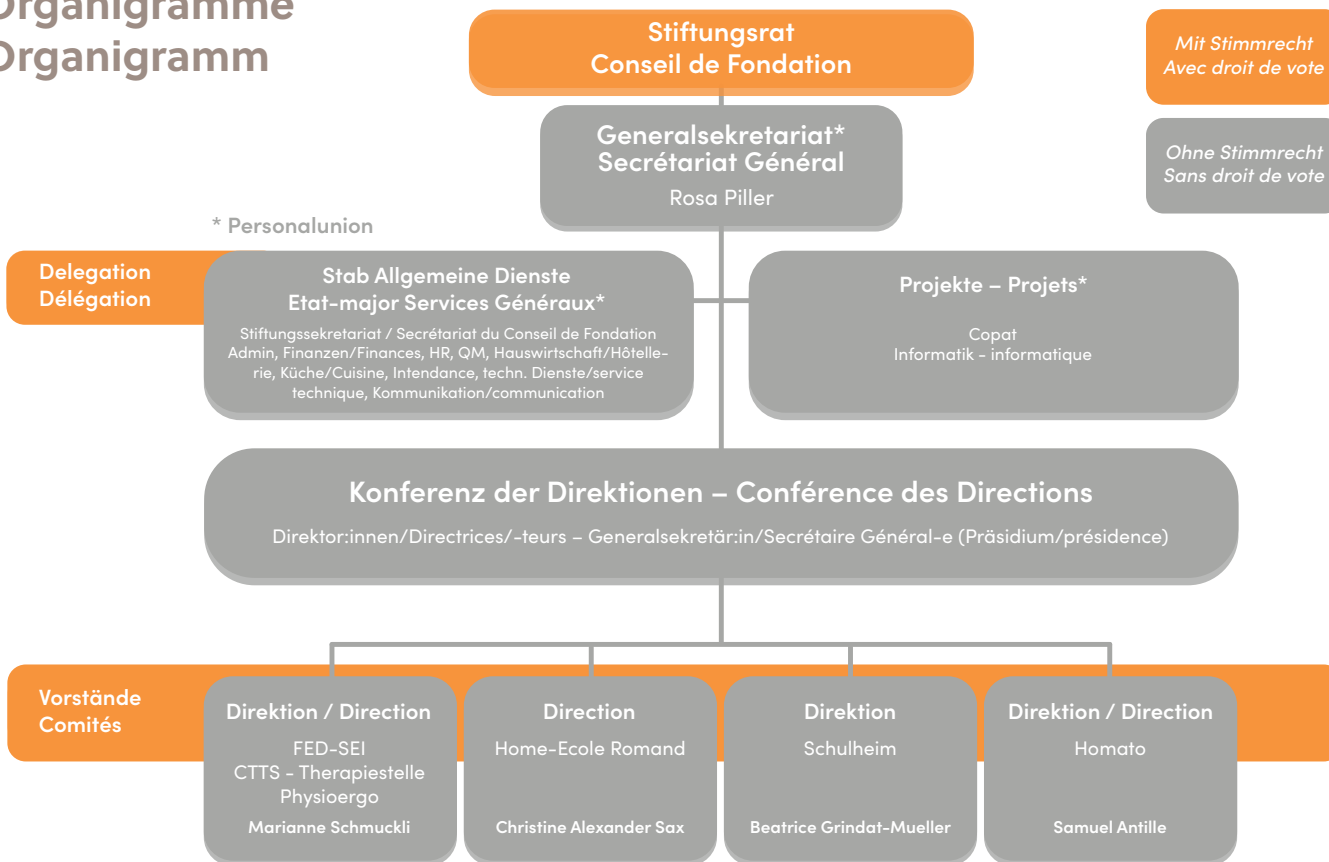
Organigramme
Organigramm

Stiftungsrat
Conseil de Fondation

Mit Stimmrecht
Avec droit de vote

Ohne Stimmrecht
Sans droit de vote

Generalsekretariat*
Secrétariat Général
Rosa Piller

* Personalunion

Delegation
Délégation

Stab Allgemeine Dienste
Etat-major Services Généraux*
Stiftungssekretariat / Secrétariat du Conseil de Fondation Admin, Finanzen/Finances, HR, QM, Hauswirtschaft/Hôtellerie, Küche/Cuisine, Intendance, techn. Dienste/service technique, Kommunikation/communication

Projekte – Projets*
Copat
Informatik - informatique

Konferenz der Direktionen – Conférence des Directions
Direktor:innen/Directrices/-teurs – Generalsekretär:in/Secrétaire Général-e (Präsidium/présidence)

Vorstände
Comités

Direktion / Direction
FED-SEI
CTTS - Therapiestelle
Physioergo
Marianne Schmuckli

Direction
Home-Ecole Romand
Christine Alexander Sax

Direktion
Schulheim
Beatrice Grindat-Mueller

Direktion / Direction
Homato
Samuel Antille